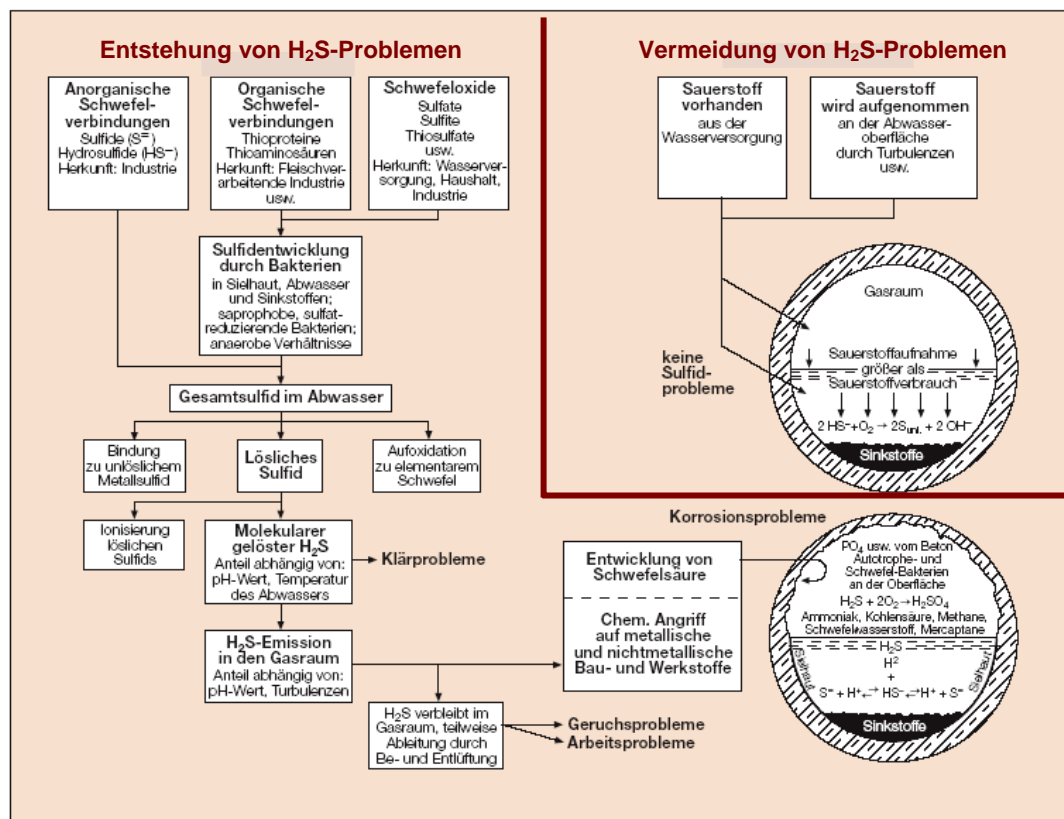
Entstehung von $H_2S$-Problemen

Anorganische Schwefelverbindungen
Sulfide ($S^=$)
Hydrosulfide ($HS^-$)
Herkunft: Industrie

Organische Schwefelverbindungen
Thioproteine
Thioaminosäuren
Herkunft: Fleischverarbeitende Industrie usw.

Schwefeloxide
Sulfate
Sulfite
Thiosulfate
usw.
Herkunft: Wasserversorgung, Haushalt, Industrie

Sulfidentwicklung durch Bakterien
in Sielhaut, Abwasser und Sinkstoffen; saprophobe, sulfatreduzierende Bakterien; anaerobe Verhältnisse

Gesamtsulfid im Abwasser

Bindung zu unlöslichem Metallsulfid

Lösliches Sulfid

Autoxidation zu elementarem Schwefel

Ionisierung löslichen Sulfids

Molekularer gelöster $H_2S$
Anteil abhängig von: pH-Wert, Temperatur des Abwassers

Klärprobleme

$H_2S$-Emission in den Gasraum
Anteil abhängig von: pH-Wert, Turbulenzen

$H_2S$ verbleibt im Gasraum, teilweise Ableitung durch Be- und Entlüftung

Geruchsprobleme
Arbeitsprobleme

Vermeidung von $H_2S$-Problemen

Sauerstoff vorhanden
aus der Wasserversorgung

Sauerstoff wird aufgenommen
an der Abwasseroberfläche durch Turbulenzen usw.

Gasraum

keine Sulfidprobleme

Sauerstoffaufnahme
größer als
Sauerstoffverbrauch

$2\ HS^- + O_2 \rightarrow 2S_{unl.} + 2\ OH^-$

Sinkstoffe

Korrosionsprobleme

Entwicklung von Schwefelsäure

Chem. Angriff auf metallische und nichtmetallische Bau- und Werkstoffe

$PO_4$ usw. vom Beton
Autotrophe- und Schwefel-Bakterien an der Oberfläche
$H_2S + 2O_2 \rightarrow H_2SO_4$
Ammoniak, Kohlensäure, Methane, Schwefelwasserstoff, Mercaptane
$H_2S$
$H^2$
+
$S^= + H^+ \rightleftharpoons HS^- \rightleftharpoons H^+ + S^=$

Sielhaut
Sielhaut

Sinkstoffe